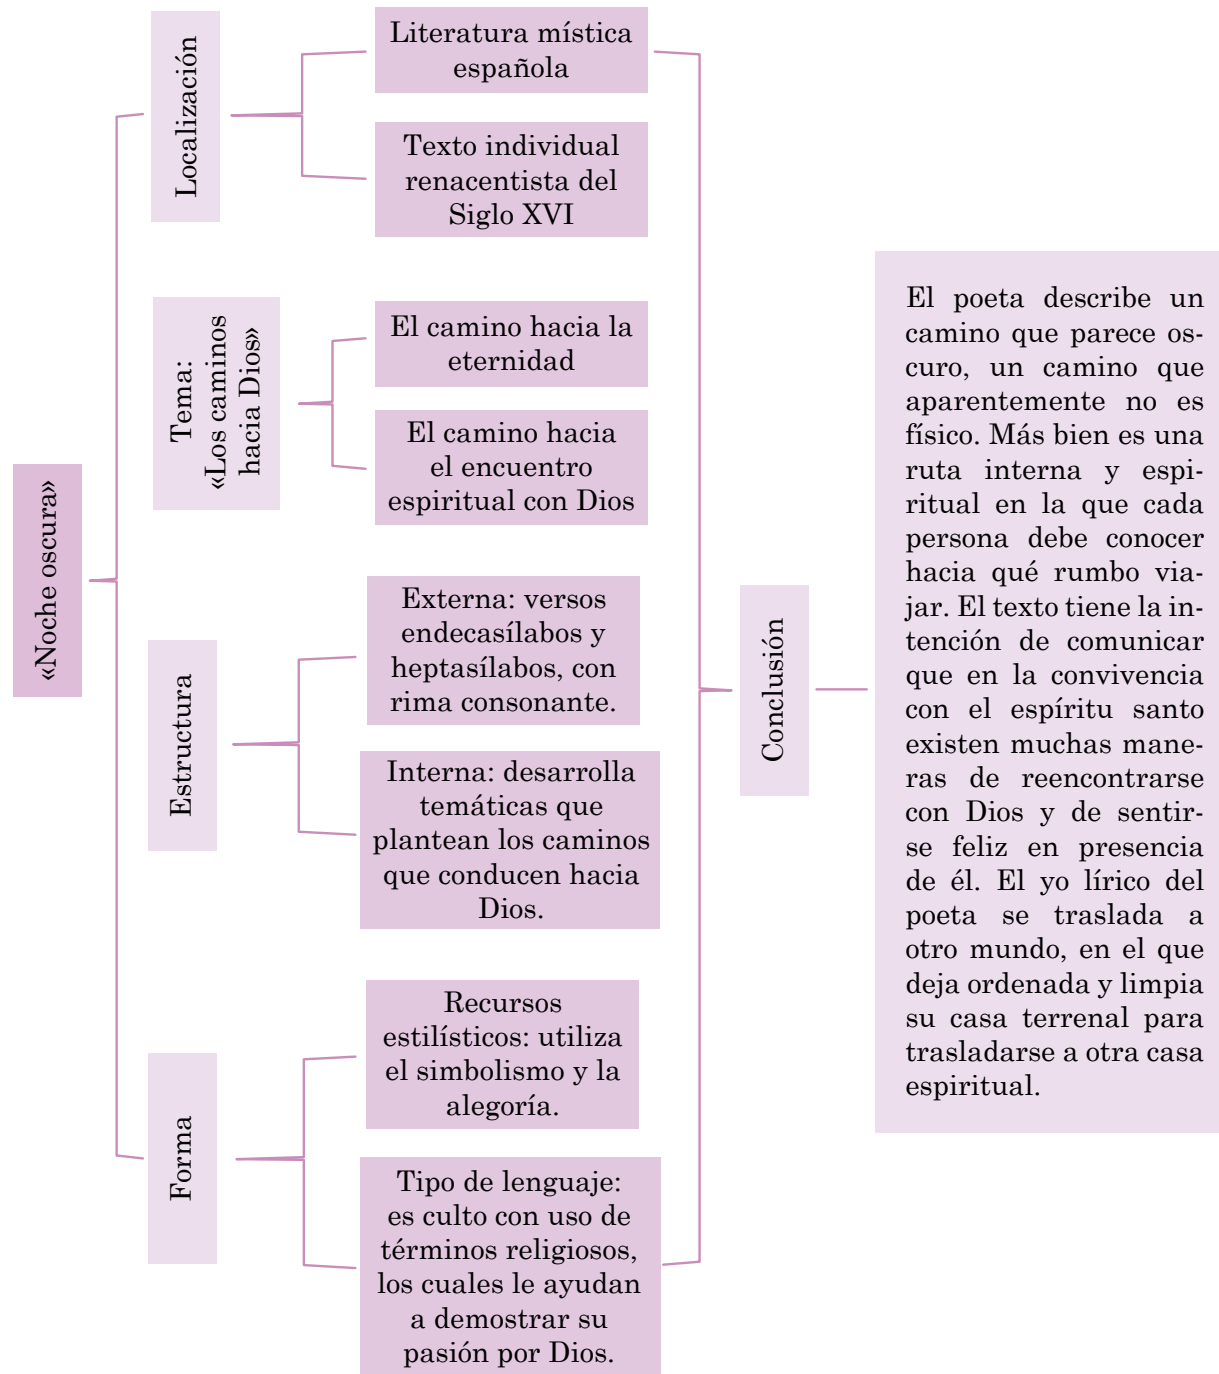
«Noche oscura»

Localización

Literatura mística española

Texto individual renacentista del Siglo XVI

Tema: «Los caminos hacia Dios»

El camino hacia la eternidad

El camino hacia el encuentro espiritual con Dios

Estructura

Externa: versos endecasílabos y heptasílabos, con rima consonante.

Interna: desarrolla temáticas que plantean los caminos que conducen hacia Dios.

Forma

Recursos estilísticos: utiliza el simbolismo y la alegoría.

Tipo de lenguaje: es culto con uso de términos religiosos, los cuales le ayudan a demostrar su pasión por Dios.

Conclusión

El poeta describe un camino que parece oscuro, un camino que aparentemente no es físico. Más bien es una ruta interna y espiritual en la que cada persona debe conocer hacia qué rumbo viajar. El texto tiene la intención de comunicar que en la convivencia con el espíritu santo existen muchas maneras de reencontrarse con Dios y de sentirse feliz en presencia de él. El yo lírico del poeta se traslada a otro mundo, en el que deja ordenada y limpia su casa terrenal para trasladarse a otra casa espiritual.